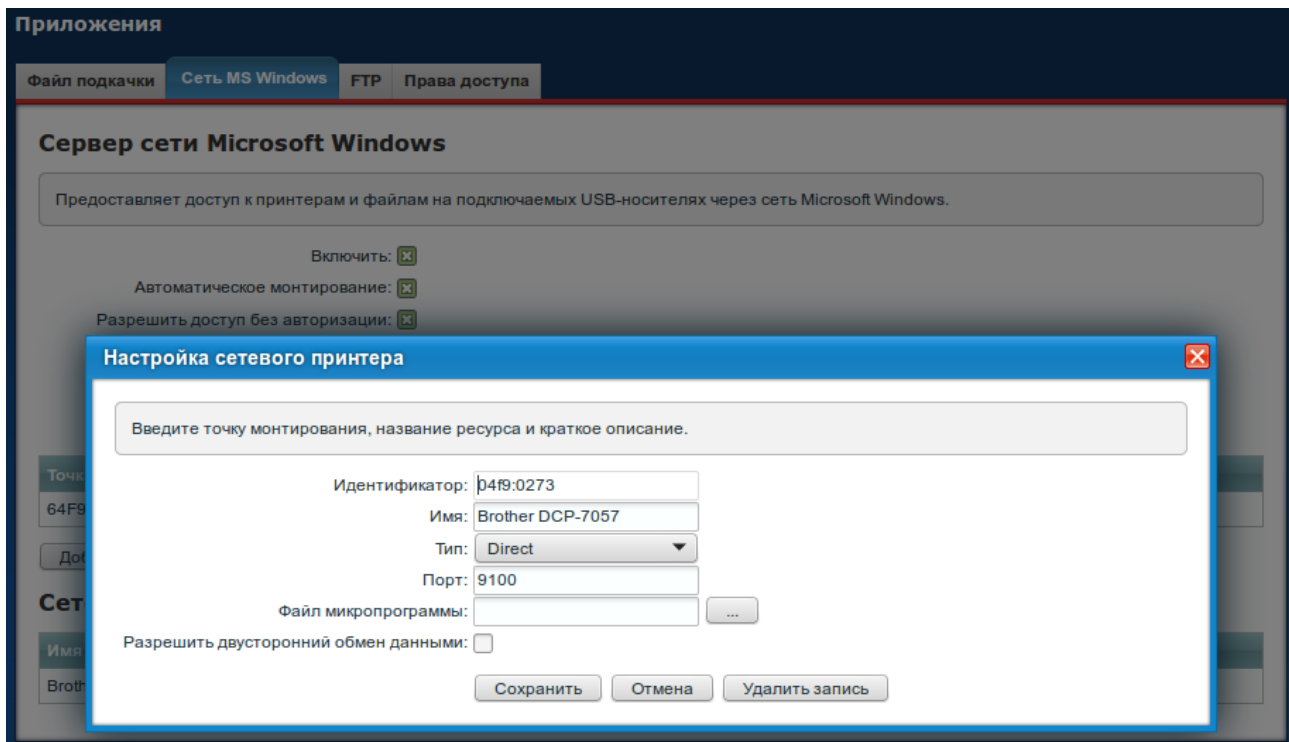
Приложения

Файл подкачки | Сеть MS Windows | FTP | Права доступа

Сервер сети Microsoft Windows

Предоставляет доступ к принтерам и файлам на подключаемых USB-носителях через сеть Microsoft Windows.

Включить:
Автоматическое монтирование:
Разрешить доступ без авторизации:

Точк
64F9
Доб
Сет
Имя
Broth

Настройка сетевого принтера

Введите точку монтирования, название ресурса и краткое описание.

Идентификатор: 04f9:0273
Имя: Brother DCP-7057
Тип: Direct
Порт: 9100
Файл микропрограммы: ...
Разрешить двусторонний обмен данными:

Сохранить | Отмена | Удалить запись